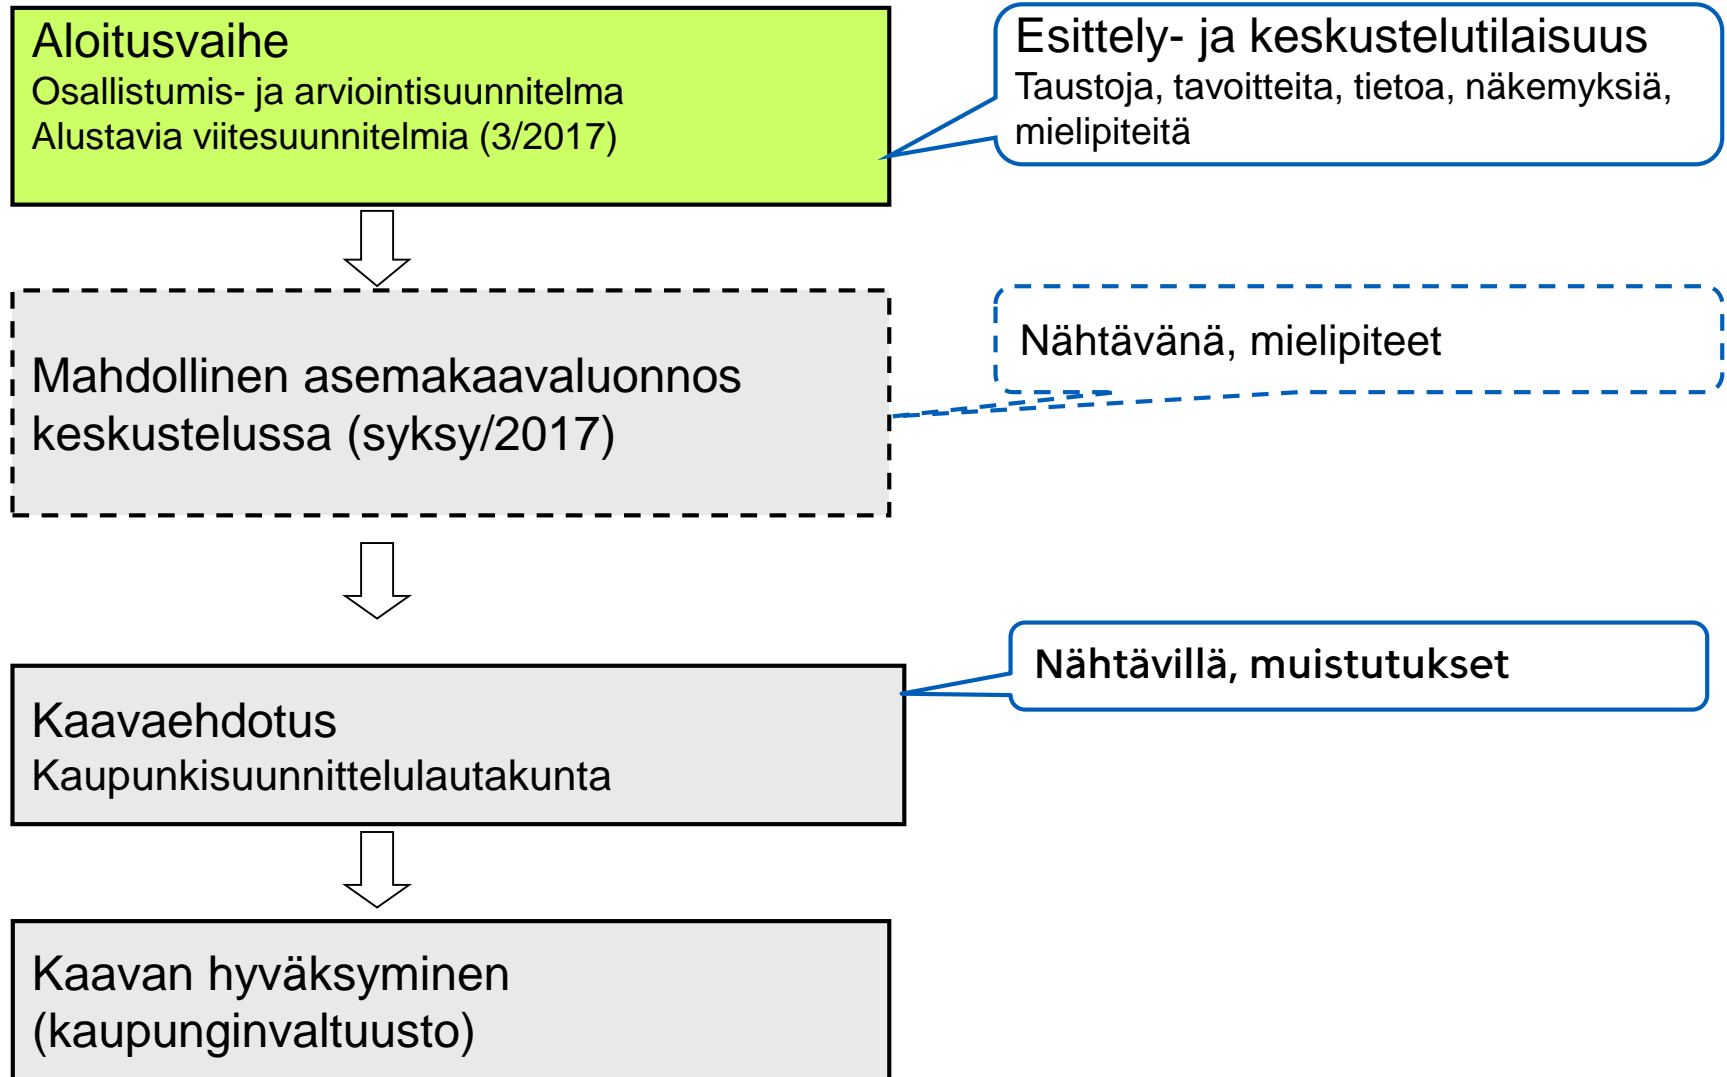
Aloitusvaihe
Osallistumis- ja arviointisuunnitelma
Alustavia viitesuunnitelmia (3/2017)

Esittely- ja keskustelutilaisuus
Taustoja, tavoitteita, tietoa, näkemyksiä, mielipiteitä

Mahdollinen asemakaavaluonnos keskustelussa (syksy/2017)

Nähtävänä, mielipiteet

Kaavaehdotus
Kaupunkisuunnittelulautakunta

Nähtävillä, muistutukset

Kaavan hyväksyminen (kaupunginvaltuusto)